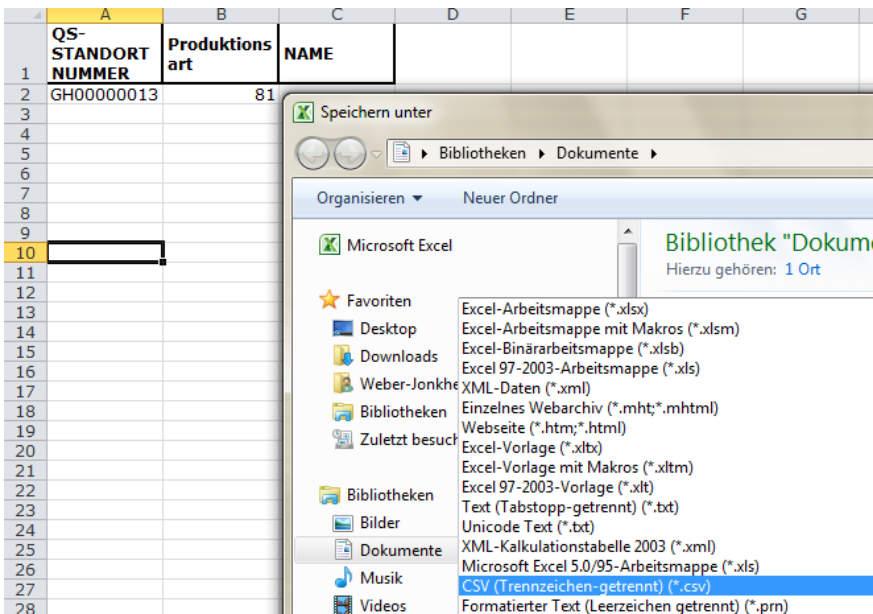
|  | A | B | C | D | E | F | G |
|---|---|---|---|---|---|---|---|
| 1 | QS-STANDORT NUMMER | Produktionsart | NAME |  |  |  |  |
| 2 | GH00000013 | 81 |  |  |  |  |  |
| 3 |  |  |  |  |  |  |  |
| 4 |  |  |  |  |  |  |  |
| 5 |  |  |  |  |  |  |  |
| 6 |  |  |  |  |  |  |  |
| 7 |  |  |  |  |  |  |  |
| 8 |  |  |  |  |  |  |  |
| 9 |  |  |  |  |  |  |  |
| 10 |  |  |  |  |  |  |  |
| 11 |  |  |  |  |  |  |  |
| 12 |  |  |  |  |  |  |  |
| 13 |  |  |  |  |  |  |  |
| 14 |  |  |  |  |  |  |  |
| 15 |  |  |  |  |  |  |  |
| 16 |  |  |  |  |  |  |  |
| 17 |  |  |  |  |  |  |  |
| 18 |  |  |  |  |  |  |  |
| 19 |  |  |  |  |  |  |  |
| 20 |  |  |  |  |  |  |  |
| 21 |  |  |  |  |  |  |  |
| 22 |  |  |  |  |  |  |  |
| 23 |  |  |  |  |  |  |  |
| 24 |  |  |  |  |  |  |  |
| 25 |  |  |  |  |  |  |  |
| 26 |  |  |  |  |  |  |  |
| 27 |  |  |  |  |  |  |  |
| 28 |  |  |  |  |  |  |  |

Speichern unter

Bibliotheken ▸ Dokumente ▸

Organisieren ▾ Neuer Ordner

Microsoft Excel

Favoriten
Desktop
Downloads
Weber-Jonkhe
Bibliotheken
Zuletzt besuch

Bibliotheken
Bilder
Dokumente
Musik
Videos

Bibliothek "Dokum
Hierzu gehören: 1 Ort

Excel-Arbeitsmappe (*.xlsx)
Excel-Arbeitsmappe mit Makros (*.xlsm)
Excel-Binärarbeitsmappe (*.xlsb)
Excel 97-2003-Arbeitsmappe (*.xls)
XML-Daten (*.xml)
Einzelnes Webarchiv (*.mht;*.mhtml)
Webseite (*.htm;*.html)
Excel-Vorlage (*.xltx)
Excel-Vorlage mit Makros (*.xltm)
Excel 97-2003-Vorlage (*.xlt)
Text (Tabstopp-getrennt) (*.txt)
Unicode Text (*.txt)
XML-Kalkulationstabelle 2003 (*.xml)
Microsoft Excel 5.0/95-Arbeitsmappe (*.xls)
CSV (Trennzeichen-getrennt) (*.csv)
Formatierter Text (Leerzeichen getrennt) (*.prn)